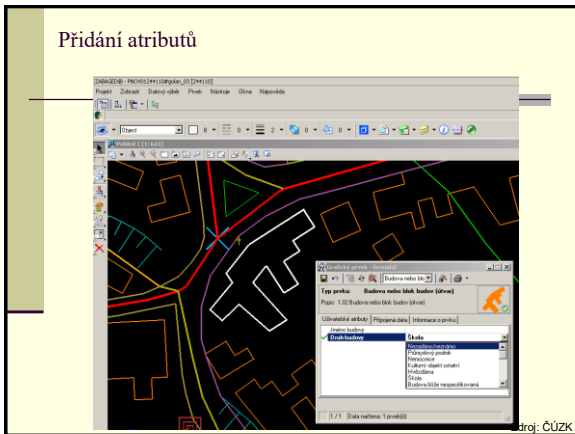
Přidání atributů

ZABAGED® - PNOV0124411 [golan_03 [244110]

Projekt Zobrazit Datový výběr Prvek Nástroje Okna Nápověda

Objekt

Pohled 1 [1:1645]

Grafický prvek - Detailní

Budova nebo blok

Typ prvku: Budova nebo blok budov (útvar)

Popis: 1.02 Budova nebo blok budov (útvar)

Uživatelské atributy | Připojená data | Informace o prvku

Jméno budovy

Druh budovy | Škola

Neuvedeno/neznámo
Průmyslový podnik
Nemocnice
Kulturní objekt ostatní
Hvězdárna
Škola
Budova blíže nespecifikovaná

1 / 1 Data načtena: 1 prvek(ů)

Zdroj: ČÚZK